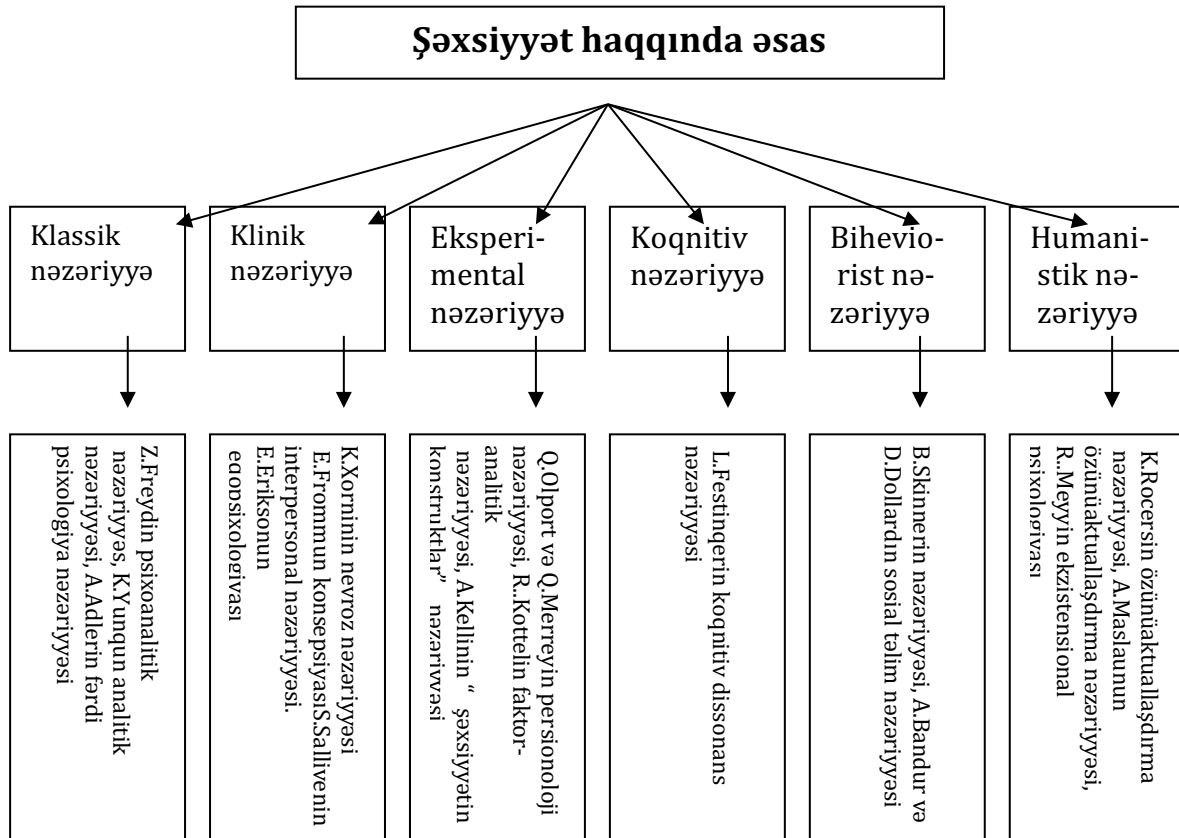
Şəxsiyyət haqqında əsas

Klassik nəzəriyyə

Klinik nəzəriyyə

Eksperimental nəzəriyyə

Koqnitiv nəzəriyyə

Biheviorist nəzəriyyə

Humanistik nəzəriyyə

Z.Freydin psixoanalitik nəzəriyyəs, K.Yunqun analitik nəzəriyyəsi, A.Adlerin fərdi psixologiya nəzəriyyəsi

K.Xorninin nevroz nəzəriyyəsi E.Frommun konsepsiyasıS.Sallivenin interpersonal nəzəriyyəsi. E.Eriksonun eqopsixologiyası

Q.Olport və Q.Merreyin persionoloji nəzəriyyəsi, R.Kottelin faktor-analitik nəzəriyyəsi, A.Kellinin " şəxsiyyətin konstruktlar" nəzəriyyəsi

L.Festinqerin koqnitiv dissonans nəzəriyyəsi

B.Skinnerin nəzəriyyəsi, A.Bandur və D.Dollardın sosial təlim nəzəriyyəsi

K.Rocersin özünüaktuallaşdırma nəzəriyyəsi, A.Maslaunun özünüaktuallaşdırma nəzəriyyəsi, R..Meyyin ekzistensional psixologiyası